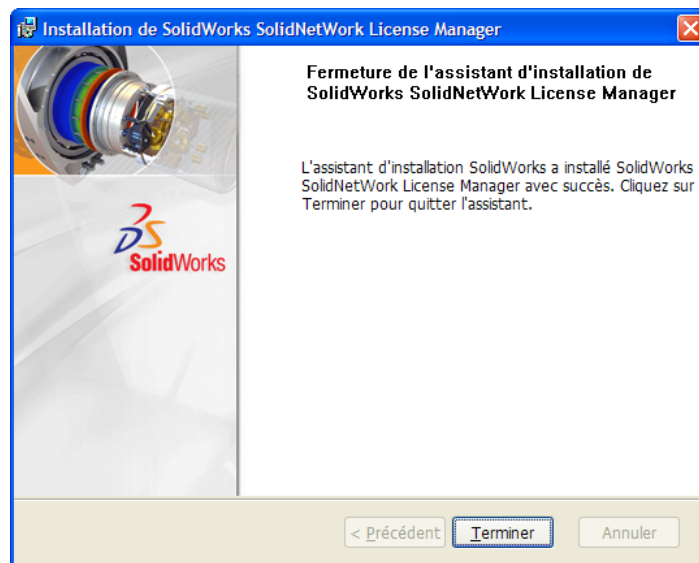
Installation de SolidWorks SolidNetWork License Manager

Fermeture de l'assistant d'installation de SolidWorks SolidNetWork License Manager

L'assistant d'installation SolidWorks a installé SolidWorks SolidNetWork License Manager avec succès. Cliquez sur Terminer pour quitter l'assistant.

SolidWorks

< Précédent
Terminer
Annuler